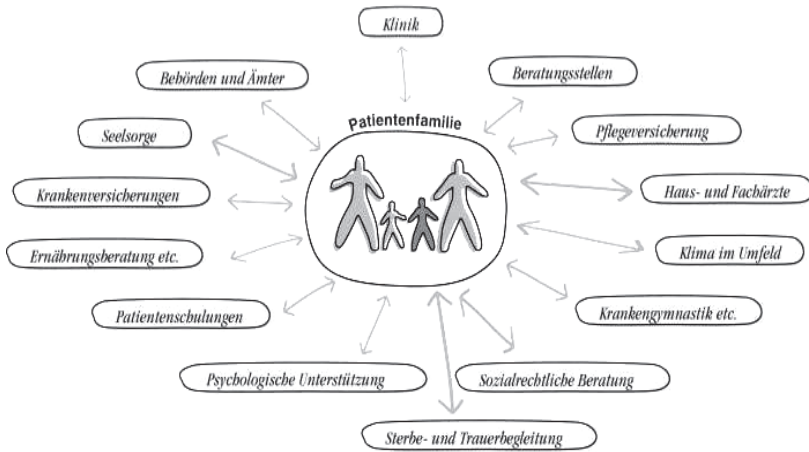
Klinik

Behörden und Ämter

Beratungsstellen

Patientenfamilie

Seelsorge

Pflegeversicherung

Krankenversicherungen

Haus- und Fachärzte

Ernährungsberatung etc.

Klima im Umfeld

Patientenschulungen

Krankengymnastik etc.

Psychologische Unterstützung

Sozialrechtliche Beratung

Sterbe- und Trauerbegleitung